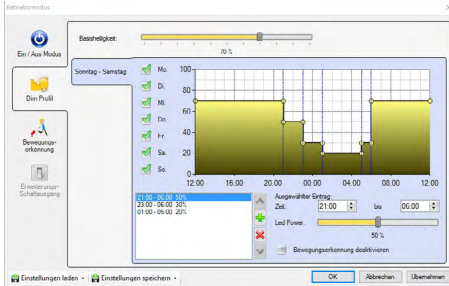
Betriebsmodus

Ein / Aus Modus

Dim Profil

Bewegungserkennung

Erweiterungs-Schaltausgang

Basishelligkeit:

70 %

Sonntag - Samstag

Mo.

Di.

Mi.

Do.

Fr.

Sa.

So.

100

80

60

40

20

0

12:00

16:00

20:00

00:00

04:00

08:00

12:00

21:00 - 06:00 50%
23:00 - 06:00 30%
01:00 - 05:00 20%

Ausgewählter Eintrag:

Zeit

21:00

bis

06:00

Led Power

50 %

Bewegungserkennung deaktivieren

Einstellungen laden

Einstellungen speichern

OK

Abbrechen

Übernehmen